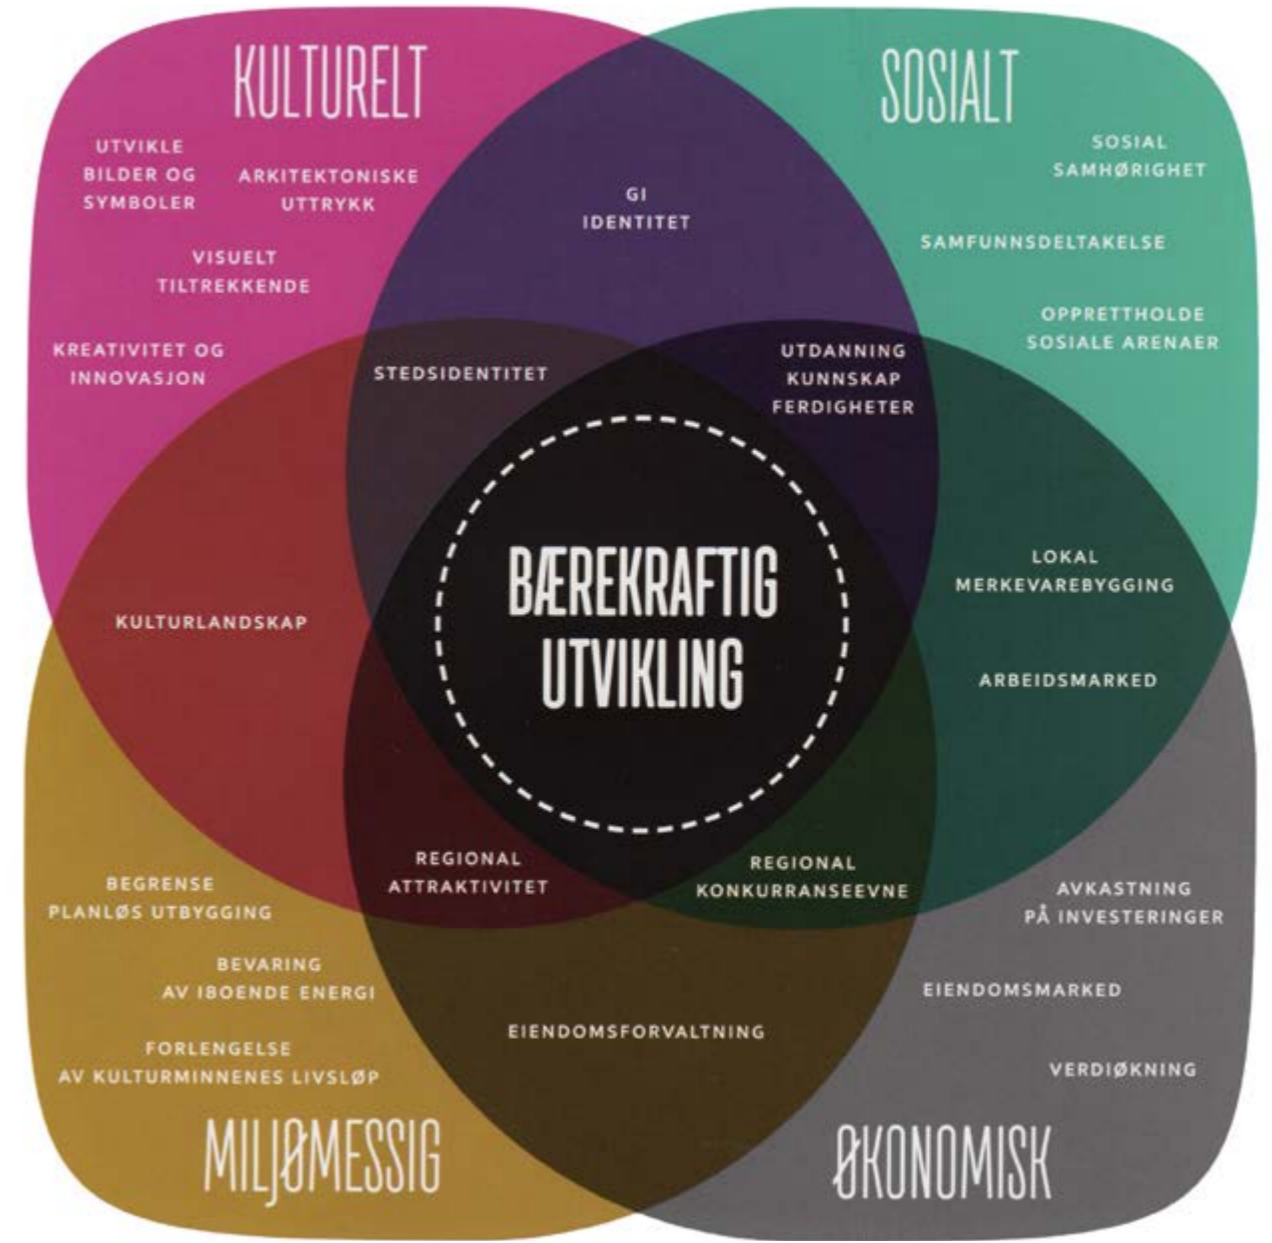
KULTURELT

UTVIKLE BILDER OG SYMBOLER

ARKITEKTONISKE UTTRYKK

VISUELT TILTREKKENDE

KREATIVITET OG INNOVASJON

SOSIALT

SOSIAL SAMHØRIGHET

SAMFUNNSDELTAKELSE

OPPRETTHOLDE SOSIALE ARENAER

GI IDENTITET

STEDSIDENTITET

UTDANNING KUNNSKAP FERDIGHETER

BÆREKRAFTIG UTVIKLING

KULTURLANDSKAP

LOKAL MERKEVAREBYGGING

ARBEIDSMARKED

REGIONAL ATTRAKTIVITET

REGIONAL KONKURRANSEEVNE

BEGRENSE PLANLØS UTBYGGING

BEVARING AV IBOENDE ENERGI

FORLENGELSE AV KULTURMINNENES LIVSLØP

EIENDOMSFORVALTNING

AVKASTNING PÅ INVESTERINGER

EIENDOMSMARKED

VERDIØKNING

MILJØMESSIG

ØKONOMISK